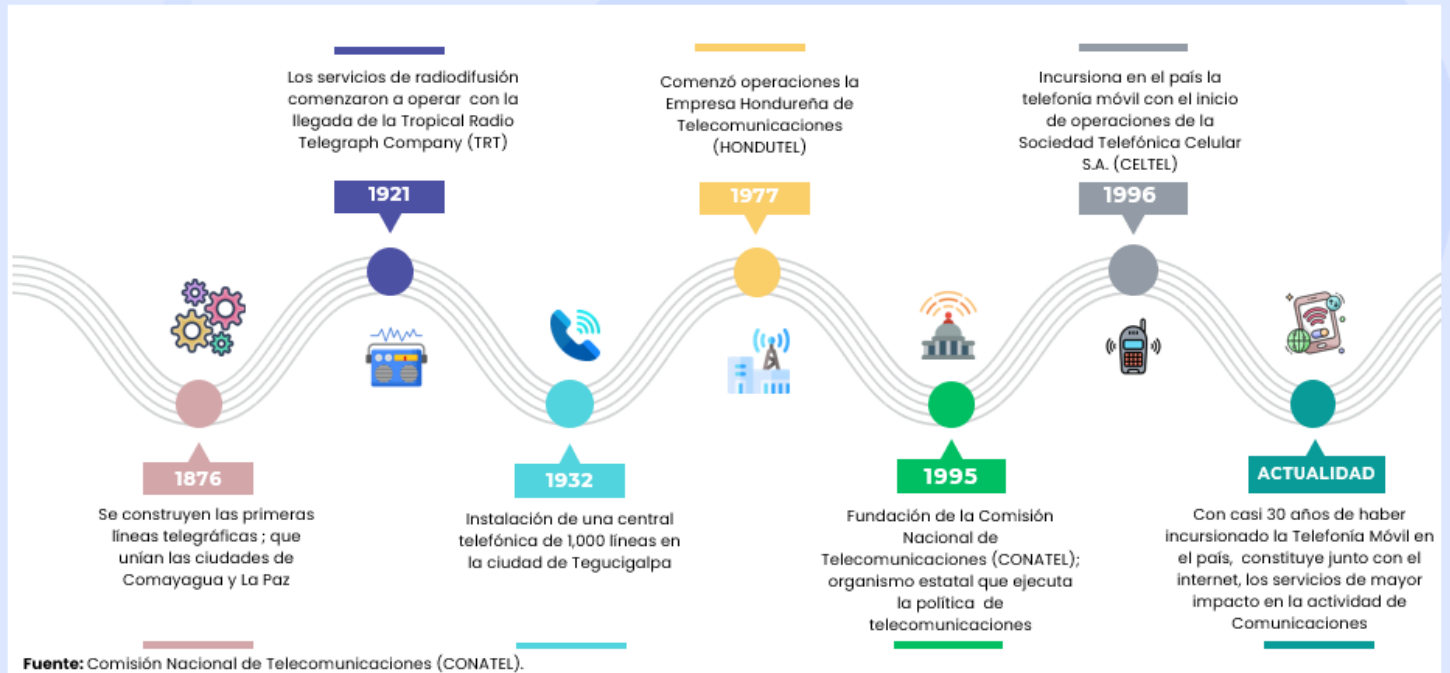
Los servicios de radiodifusión comenzaron a operar con la llegada de la Tropical Radio Telegraph Company (TRT)

1921

Comenzó operaciones la Empresa Hondureña de Telecomunicaciones (HONDUTEL)

1977

Incursiona en el país la telefonía móvil con el inicio de operaciones de la Sociedad Telefónica Celular S.A. (CELTEL)

1996

1876

Se construyen las primeras líneas telegráficas ; que unían las ciudades de Comayagua y La Paz

1932

Instalación de una central telefónica de 1,000 líneas en la ciudad de Tegucigalpa

1995

Fundación de la Comisión Nacional de Telecomunicaciones (CONATEL); organismo estatal que ejecuta la política de telecomunicaciones

ACTUALIDAD

Con casi 30 años de haber incursionado la Telefonía Móvil en el país, constituye junto con el internet, los servicios de mayor impacto en la actividad de Comunicaciones

Fuente: Comisión Nacional de Telecomunicaciones (CONATEL).